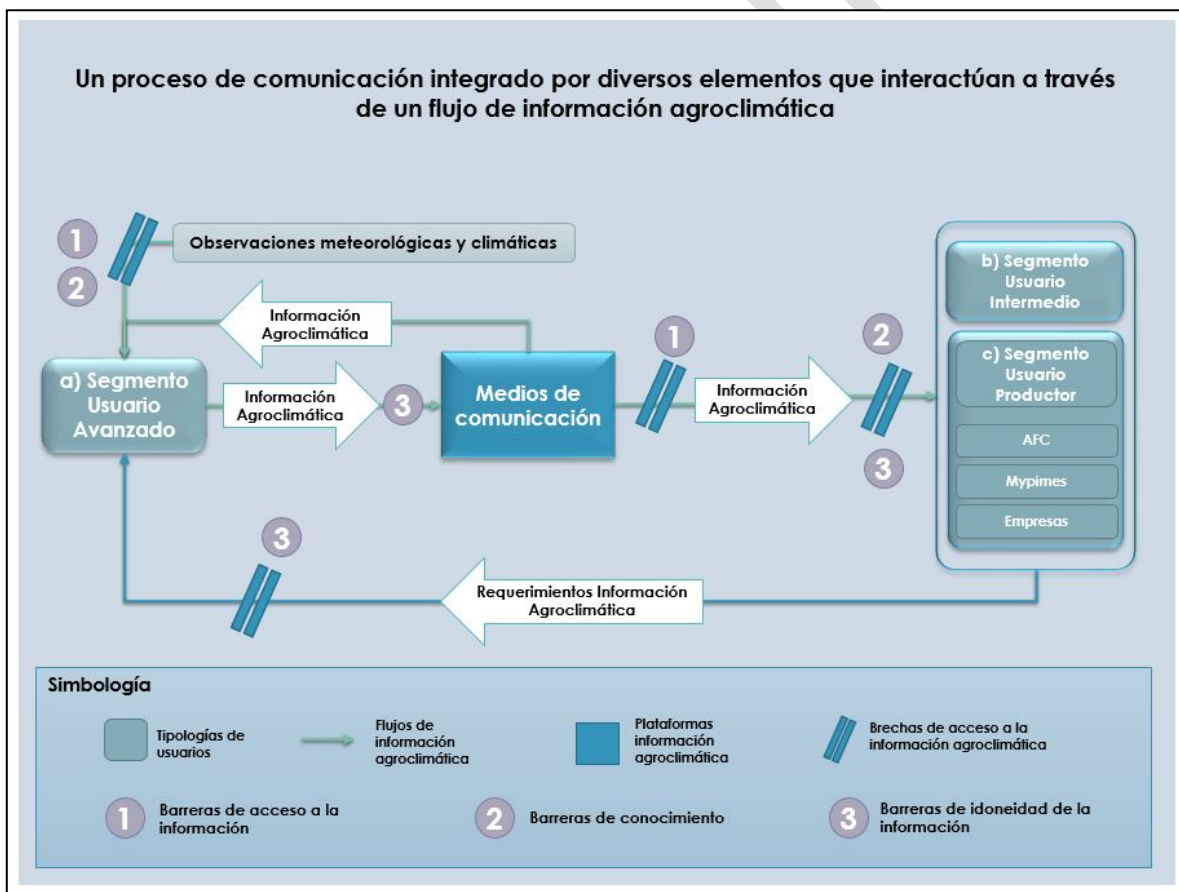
Un proceso de comunicación integrado por diversos elementos que interactúan a través de un flujo de información agroclimática

1

2

Observaciones meteorológicas y climáticas

Información Agroclimática

a) Segmento Usuario Avanzado

Información Agroclimática

3

Medios de comunicación

1

Información Agroclimática

2

3

b) Segmento Usuario Intermedio

c) Segmento Usuario Productor

AFC

Mypimes

Empresas

3

Requerimientos Información Agroclimática

Simbología

Tipologías de usuarios

Flujos de información agroclimática

Plataformas información agroclimática

Brechas de acceso a la información agroclimática

1 Barreras de acceso a la información

2 Barreras de conocimiento

3 Barreras de idoneidad de la información